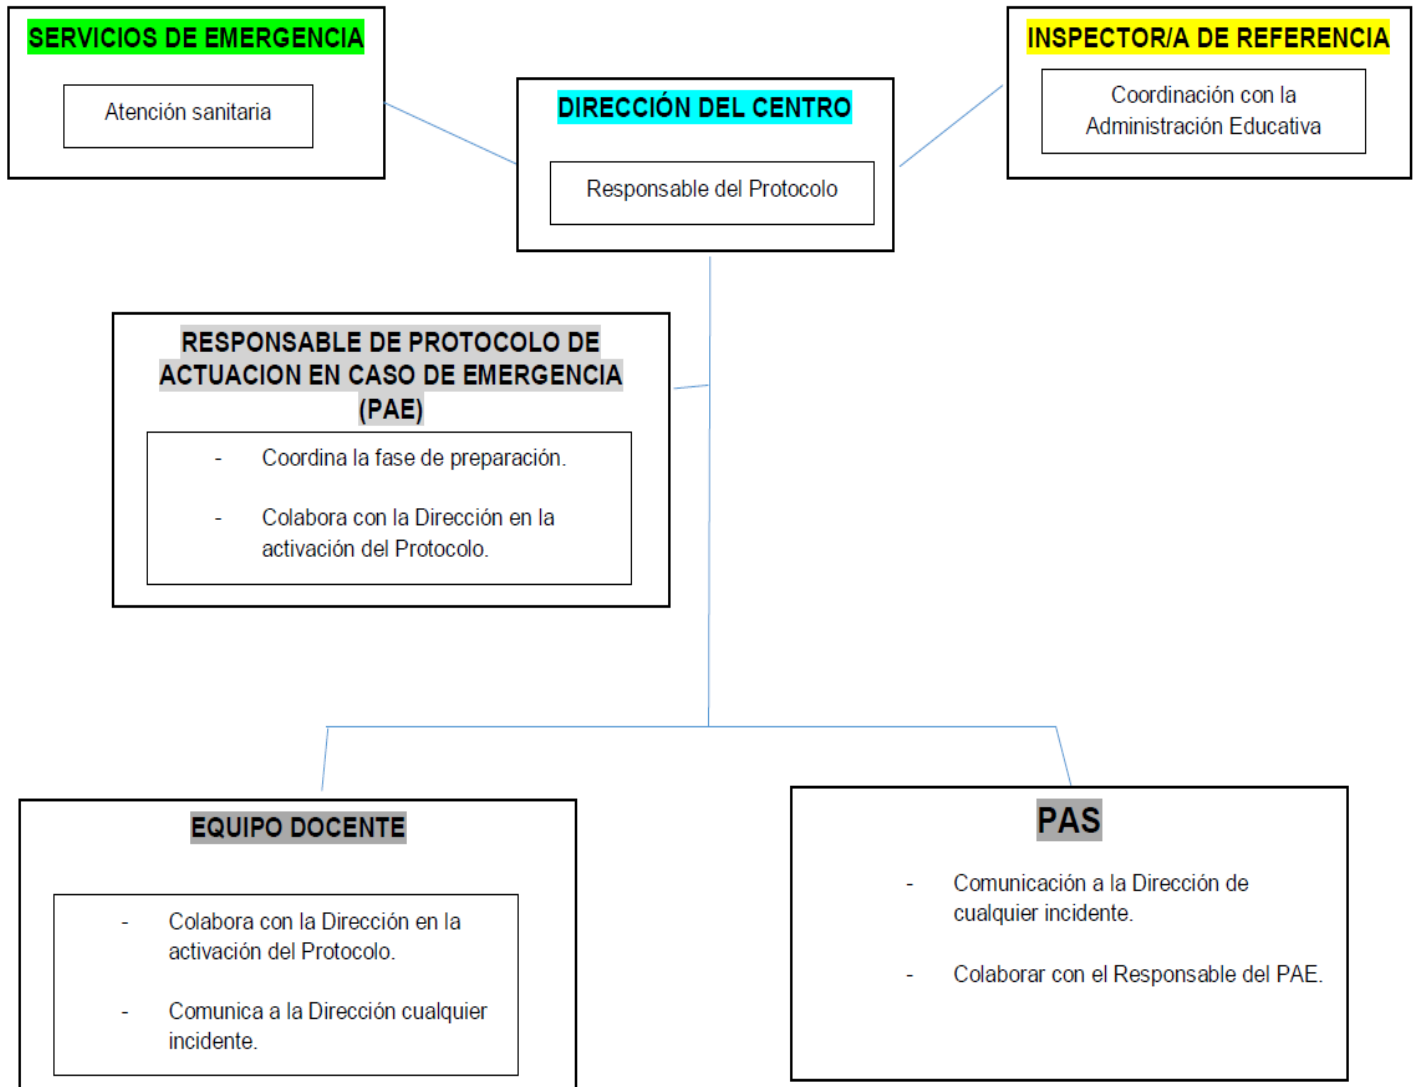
SERVICIOS DE EMERGENCIA

Atención sanitaria

DIRECCIÓN DEL CENTRO

Responsable del Protocolo

INSPECTOR/A DE REFERENCIA

Coordinación con la Administración Educativa

RESPONSABLE DE PROTOCOLO DE ACTUACION EN CASO DE EMERGENCIA (PAE)

- Coordina la fase de preparación.

- Colabora con la Dirección en la activación del Protocolo.

EQUIPO DOCENTE

- Colabora con la Dirección en la activación del Protocolo.

- Comunica a la Dirección cualquier incidente.

PAS

- Comunicación a la Dirección de cualquier incidente.

- Colaborar con el Responsable del PAE.